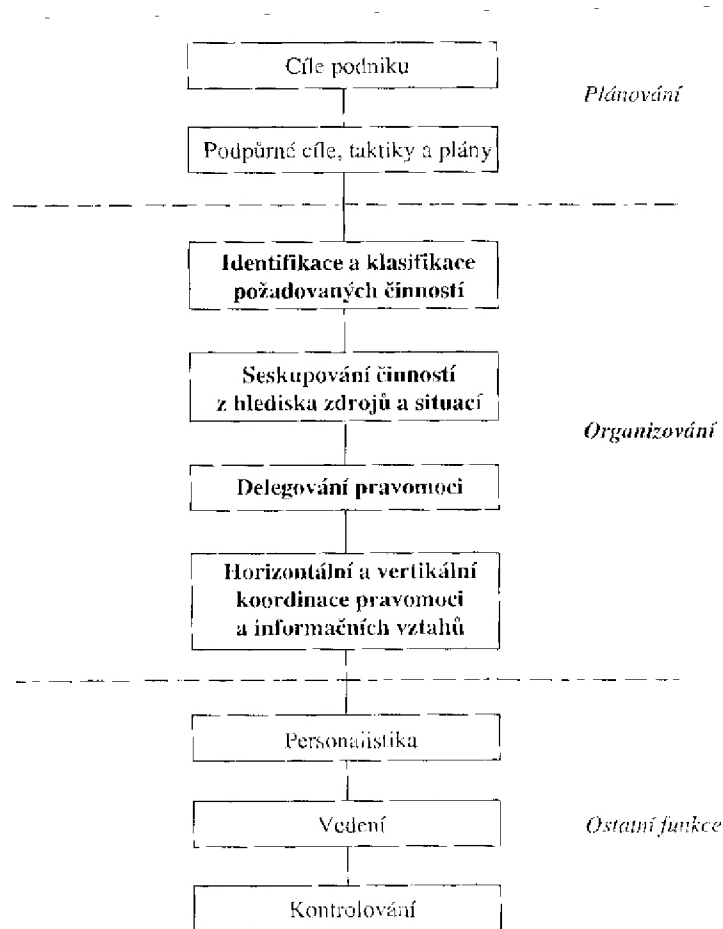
Cíle podniku

Plánování

Podpůrné cíle, taktiky a plány

Identifikace a klasifikace požadovaných činností

Seskupování činností z hlediska zdrojů a situací

Organizování

Delegování pravomoci

Horizontální a vertikální koordinace pravomoci a informačních vztahů

Personalistika

Vedení

Ostatní funkce

Kontrolování